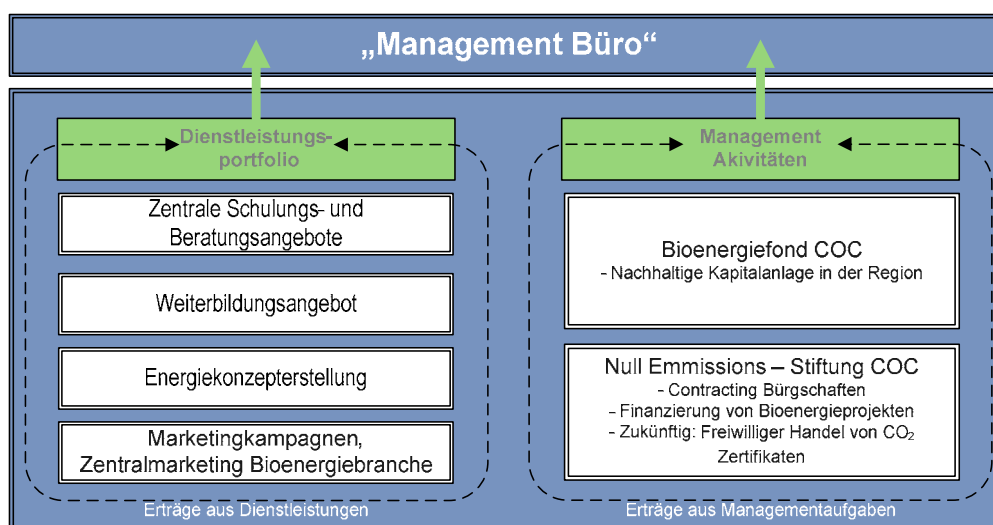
„Management Büro“

Dienstleistungsportfolio

Zentrale Schulungs- und Beratungsangebote

Weiterbildungsangebot

Energiekonzepterstellung

Marketingkampagnen, Zentralmarketing Bioenergiebranche

Erträge aus Dienstleistungen

Management Akivitäten

Bioenergiefond COC
- Nachhaltige Kapitalanlage in der Region

Null Emmissions – Stiftung COC
- Contracting Bürgschaften
- Finanzierung von Bioenergieprojekten
- Zukünftig: Freiwilliger Handel von $CO_2$ Zertifikaten

Erträge aus Managementaufgaben